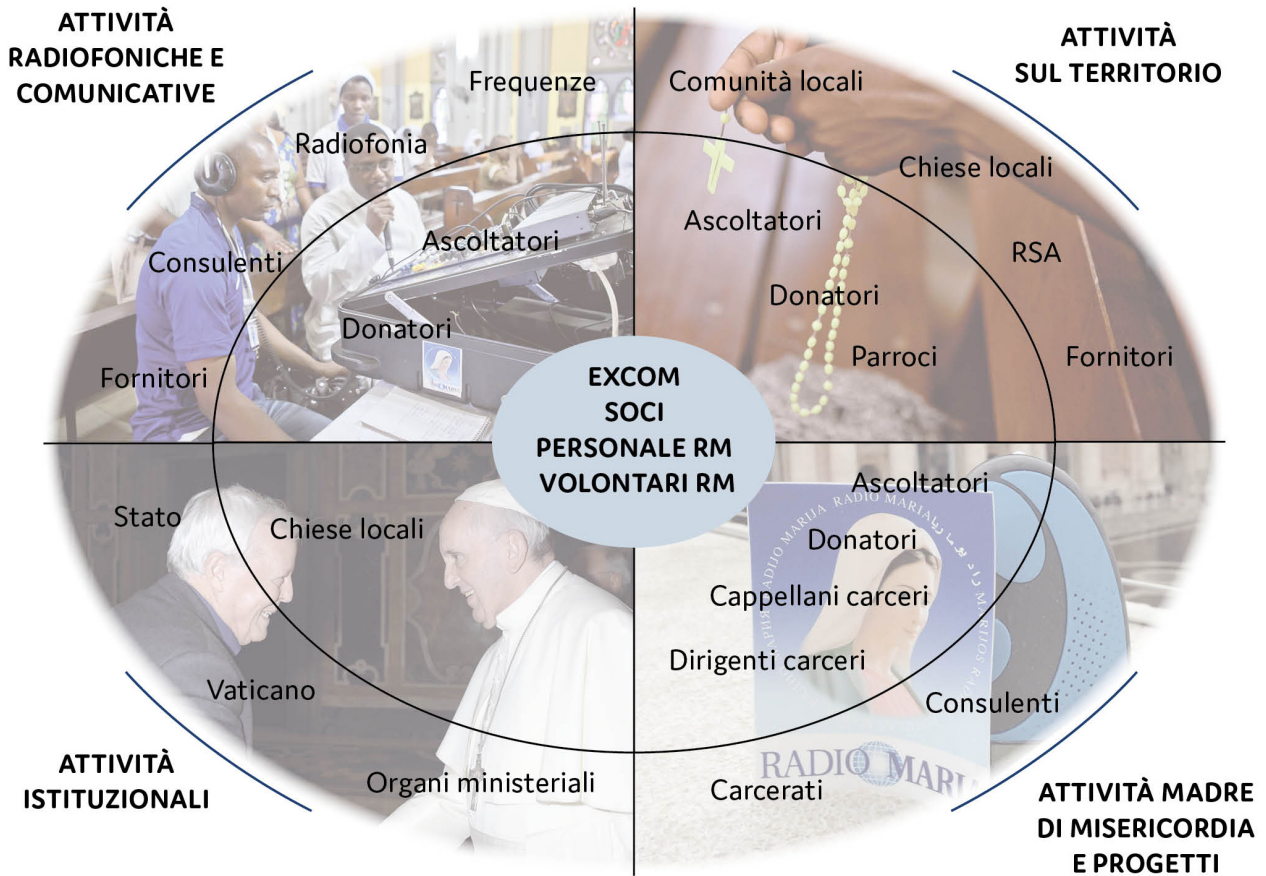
ATTIVITÀ RADIOFONICHE E COMUNICATIVE

Frequenze

Radiofonia

Ascoltatori

Consulenti

Donatori

Fornitori

ATTIVITÀ SUL TERRITORIO

Comunità locali

Chiese locali

Ascoltatori

RSA

Donatori

Parroci

Fornitori

EXCOM
SOCI
PERSONALE RM
VOLONTARI RM

Stato

Chiese locali

Vaticano

Organi ministeriali

ATTIVITÀ ISTITUZIONALI

Ascoltatori

Donatori

Cappellani carceri

Dirigenti carceri

Consulenti

Carcerati

RADIO MARIA

ATTIVITÀ MADRE DI MISERICORDIA E PROGETTI